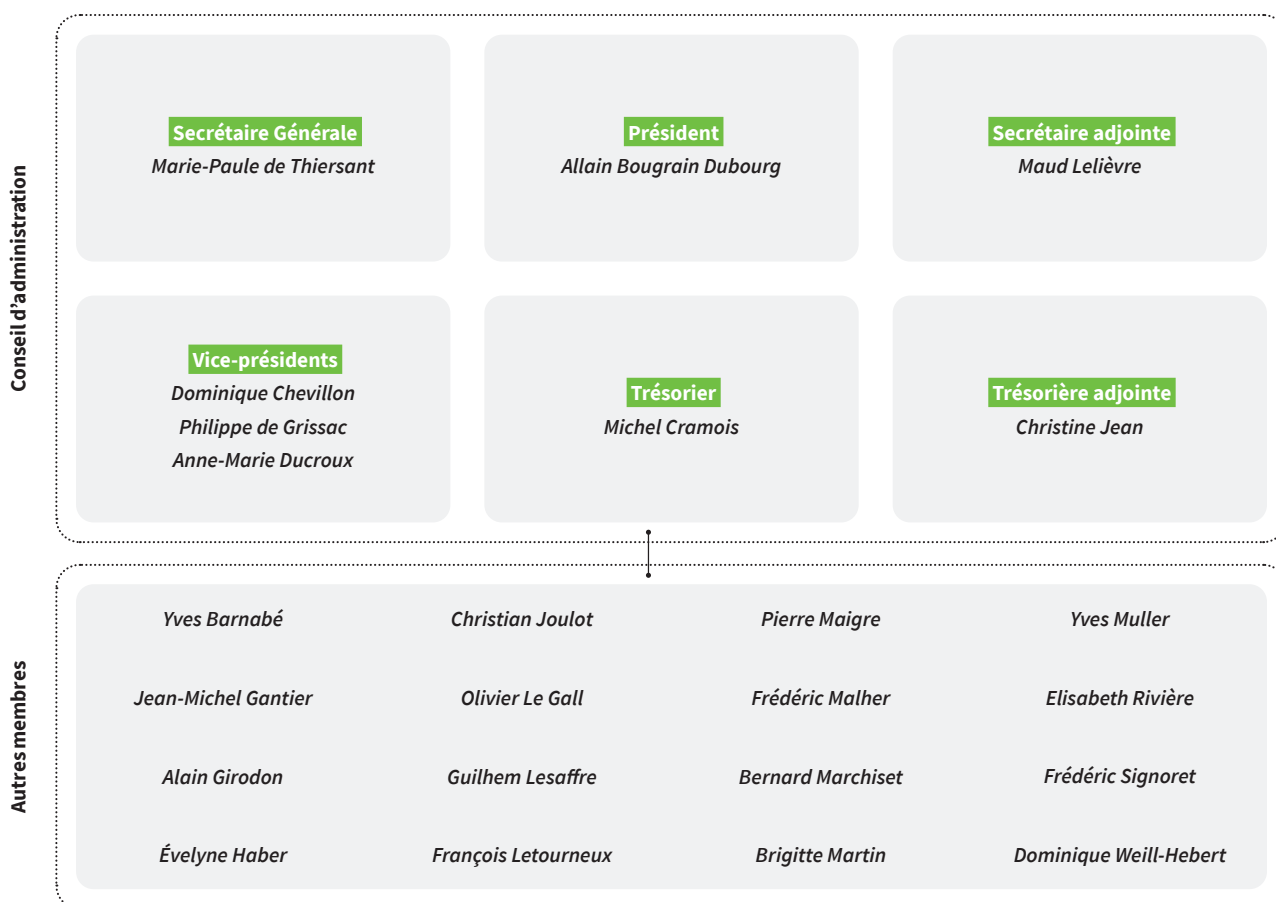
Conseil d'administration

Secrétaire Générale
Marie-Paule de Thiersant

Président
Allain Bougrain Dubourg

Secrétaire adjointe
Maud Lelièvre

Vice-présidents
Dominique Chevillon
Philippe de Grissac
Anne-Marie Ducroux

Trésorier
Michel Cramois

Trésorière adjointe
Christine Jean

Autres membres

Yves Barnabé
Jean-Michel Gantier
Alain Girodon
Évelyne Haber

Christian Joulot
Olivier Le Gall
Guilhem Lesaffre
François Letourneux

Pierre Maigre
Frédéric Malher
Bernard Marchiset
Brigitte Martin

Yves Muller
Elisabeth Rivière
Frédéric Signoret
Dominique Weill-Hebert